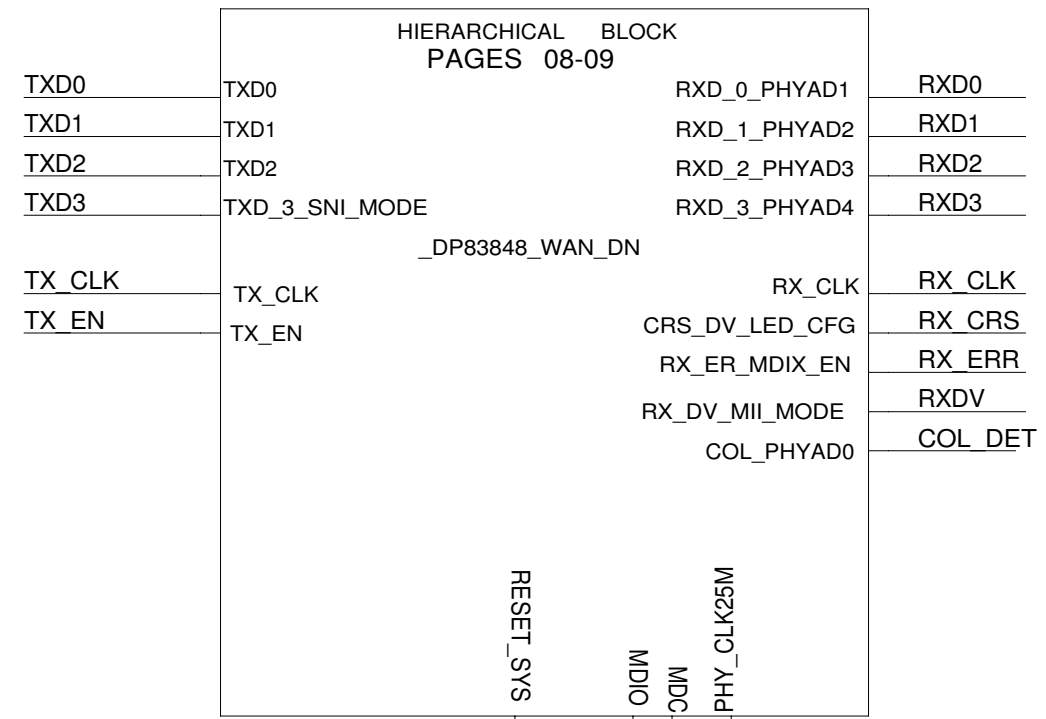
HIERARCHICAL BLOCK
PAGES 08-09

TXD0
TXD1
TXD2
TXD3

TXD0
TXD1
TXD2
TXD_3_SNI_MODE

RXD_0_PHYAD1
RXD_1_PHYAD2
RXD_2_PHYAD3
RXD_3_PHYAD4

RXD0
RXD1
RXD2
RXD3

_DP83848_WAN_DN

TX_CLK
TX_EN

TX_CLK
TX_EN

RX_CLK
CRS_DV_LED_CFG
RX_ER_MDIX_EN
RX_DV_MII_MODE
COL_PHYAD0

RX_CLK
RX_CRS
RX_ERR
RXDV
COL_DET

RESET_SYS
MDIO
MDC
PHY_CLK25M